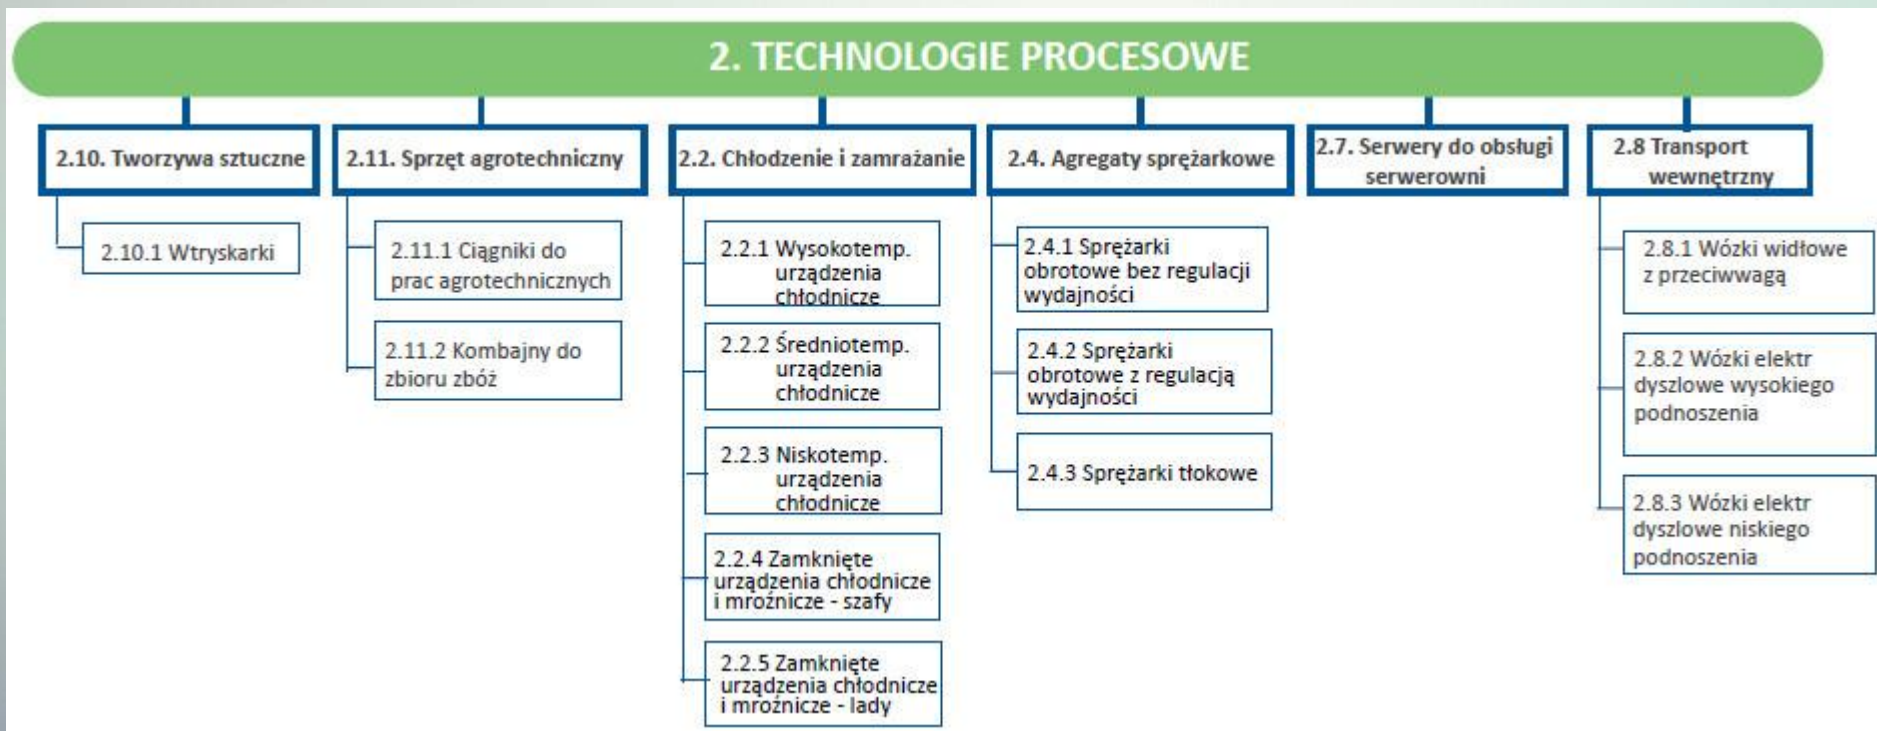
2. TECHNOLOGIE PROCESOWE

2.10. Tworzywa sztuczne

2.10.1 Wtryskarki

2.11. Sprzęt agrotechniczny

2.11.1 Ciągniki do prac agrotechnicznych

2.11.2 Kombajny do zbioru zbóż

2.2. Chłodzenie i zamrażanie

2.2.1 Wysokotemp. urządzenia chłodnicze

2.2.2 Średniotemp. urządzenia chłodnicze

2.2.3 Niskotemp. urządzenia chłodnicze

2.2.4 Zamknięte urządzenia chłodnicze i mroźnicze - szafy

2.2.5 Zamknięte urządzenia chłodnicze i mroźnicze - lady

2.4. Agregaty sprężarkowe

2.4.1 Sprężarki obrotowe bez regulacji wydajności

2.4.2 Sprężarki obrotowe z regulacją wydajności

2.4.3 Sprężarki tłokowe

2.7. Serwery do obsługi serwerowni

2.8 Transport wewnętrzny

2.8.1 Wózki widłowe z przeciwwagą

2.8.2 Wózki elektr dyszlowe wysokiego podnoszenia

2.8.3 Wózki elektr dyszlowe niskiego podnoszenia